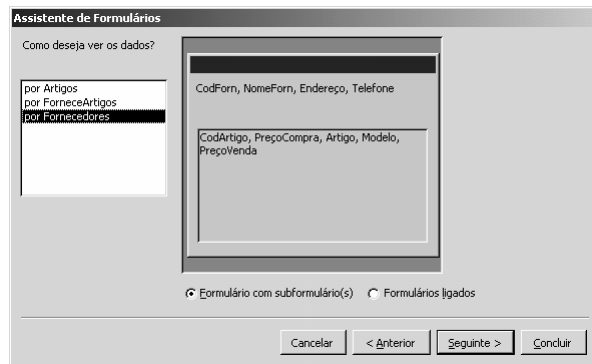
Assistente de Formulários

Como deseja ver os dados?

por Artigos
por ForneceArtigos
por Fornecedores

CodForn, NomeForn, Endereço, Telefone

CodArtigo, PreçoCompra, Artigo, Modelo, PreçoVenda

Formulário com subformulário(s)
Formulários ligados

Cancelar
< Anterior
Seguinte >
Concluir